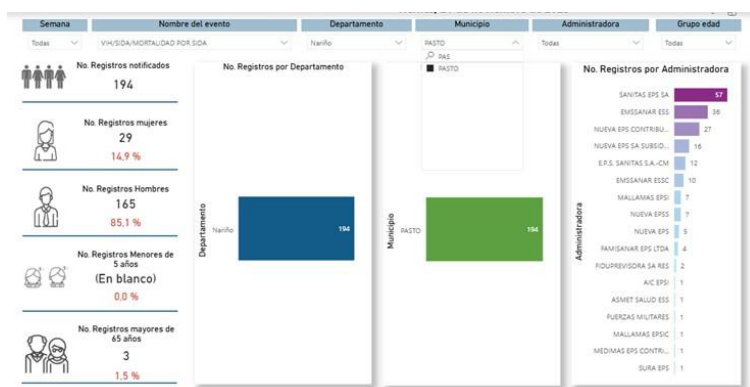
Semana | Nombre del evento | Departamento | Municipio | Administradora | Grupo edad

Todas | VIH/SIDA/MORTALIDAD POR SIDA | Nariño | PASTO | Todas | Todas

PAS
PASTO

No. Registros notificados
194

No. Registros mujeres
29
14,9 %

No. Registros Hombres
165
85,1 %

No. Registros Menores de 5 años
(En blanco)
0,0 %

No. Registros mayores de 65 años
3
1,5 %

No. Registros por Departamento

Departamento
Nariño 194

Municipio
PASTO 194

No. Registros por Administradora

Administradora

| | |
|---|---|
| SANITAS EPS SA | 57 |
| EMSSANAR ESS | 36 |
| NUEVA EPS CONTRIBU... | 27 |
| NUEVA EPS SA SUBSID... | 16 |
| E.P.S. SANITAS S.A.-CM | 12 |
| EMSSANAR ESSC | 10 |
| MALLAMAS EPSI | 7 |
| NUEVA EPSS | 7 |
| NUEVA EPS | 5 |
| FAMISANAR EPS LTDA | 4 |
| FIDUPREVISORA SA RES | 2 |
| AIC EPSI | 1 |
| ASMET SALUD ESS | 1 |
| FUERZAS MILITARES | 1 |
| MALLAMAS EPSIC | 1 |
| MEDIMAS EPS CONTRI... | 1 |
| SURA EPS | 1 |